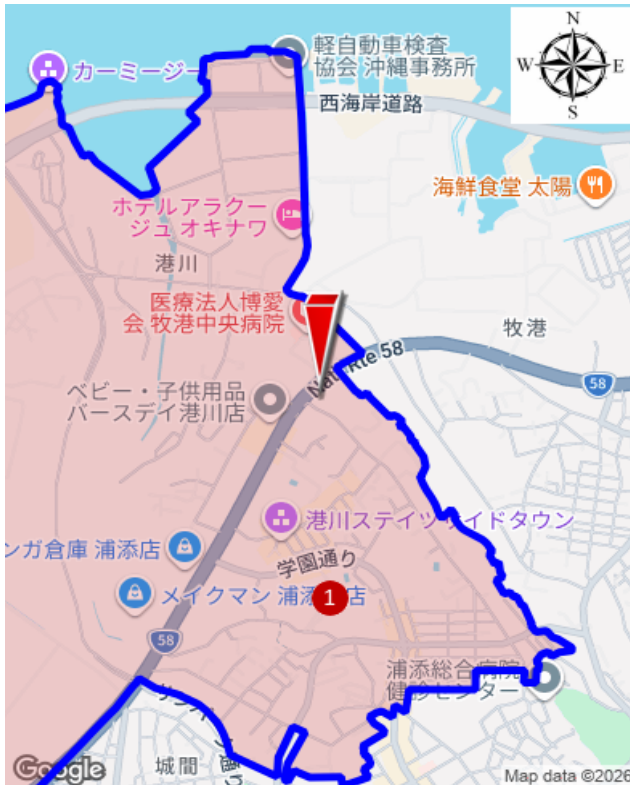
N
W
E
S

カーミージー

軽自動車検査協会 沖縄事務所

西海岸道路

海鮮食堂 太陽

ホテルアラクージュ オキナワ

港川

医療法人博愛会 牧港中央病院

牧港

Nat Rte 58

58

ベビー・子供用品 バースデイ港川店

港川ステイツ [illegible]イドタウン

ンガ倉庫 浦添店

学園通り

メイクマン 浦添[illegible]店

1

58

浦添総合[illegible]病院 健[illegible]センター

城間

Google

Map data ©2026